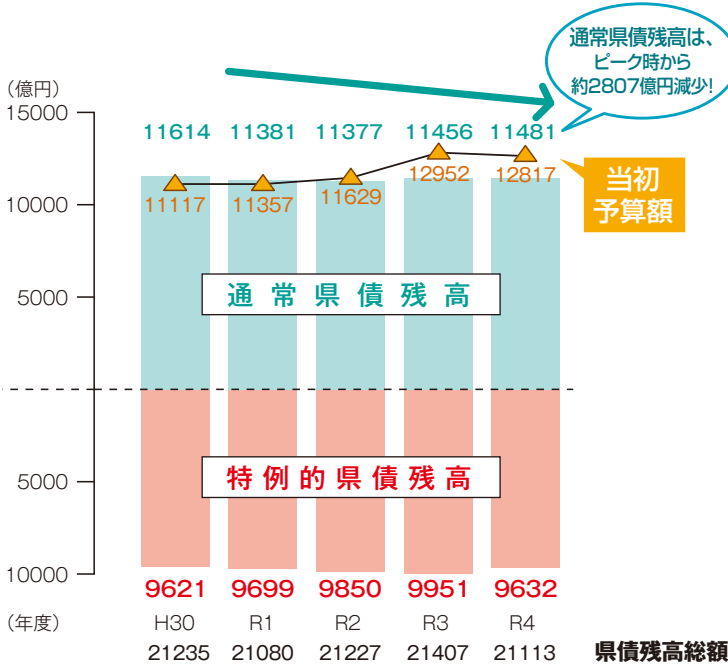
通常県債残高は、ピーク時から約2807億円減少!

(億円)
15000
10000
5000
5000
10000

11614 11381 11377 11456 11481

11117 11357 11629 12952 12817

当初予算額

通常県債残高

特例的県債残高

9621 9699 9850 9951 9632

(年度) H30 R1 R2 R3 R4

21235 21080 21227 21407 21113 県債残高総額